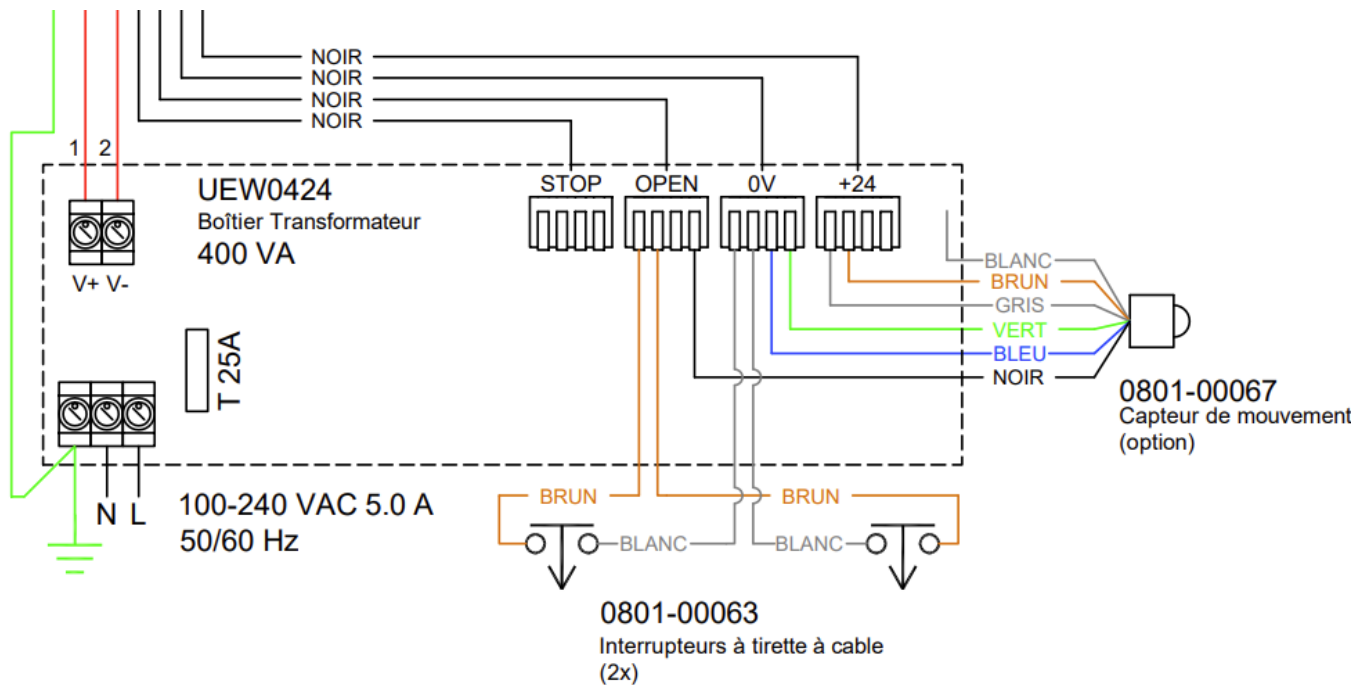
NOIR
NOIR
NOIR
NOIR

1 2

UEW0424
Boîtier Transformateur
400 VA

V+ V-

STOP OPEN 0V +24

BLANC
BRUN
GRIS
VERT
BLEU
NOIR

T 25A

0801-00067
Capteur de mouvement
(option)

N L

100-240 VAC 5.0 A
50/60 Hz

BRUN
BRUN
BLANC
BLANC

0801-00063
Interrupteurs à tirette à cable
(2x)